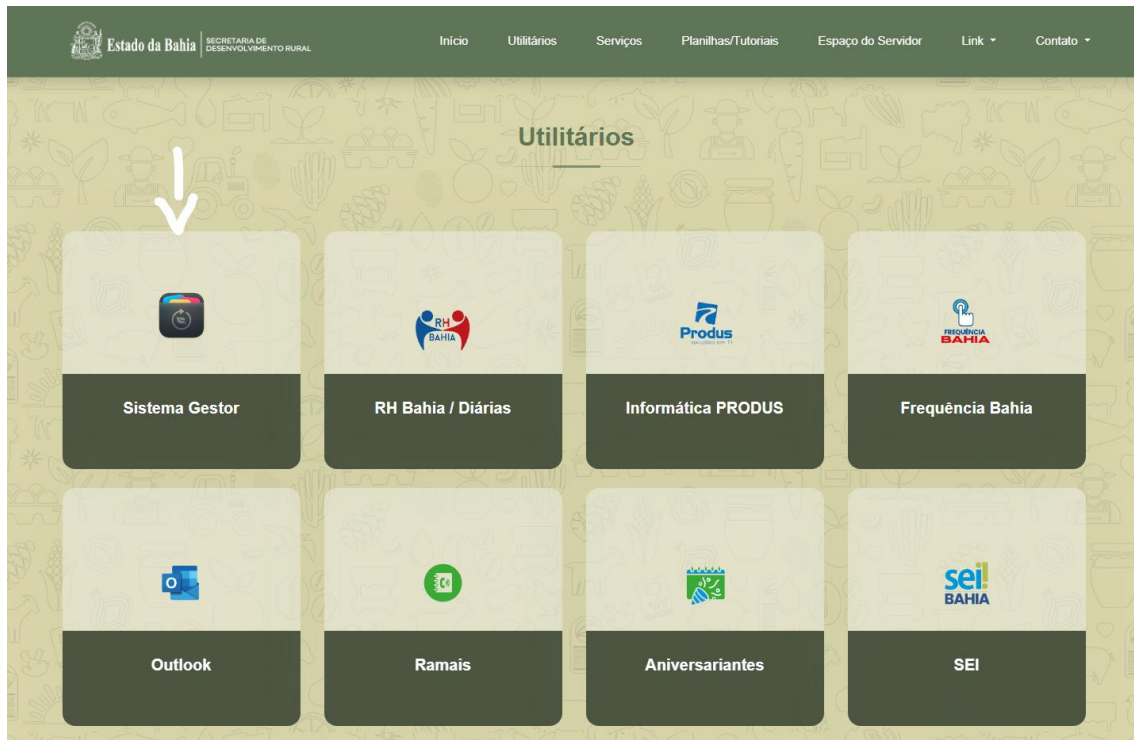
Estado da Bahia | SECRETARIA DE DESENVOLVIMENTO RURAL

Início Utilitários Serviços Planilhas/Tutoriais Espaço do Servidor Link Contato

Utilitários

Sistema Gestor

RH BAHIA

RH Bahia / Diárias

Produs

Informática PRODUS

FREQUÊNCIA BAHIA

Frequência Bahia

Outlook

Ramais

Aniversariantes

sei! BAHIA

SEI